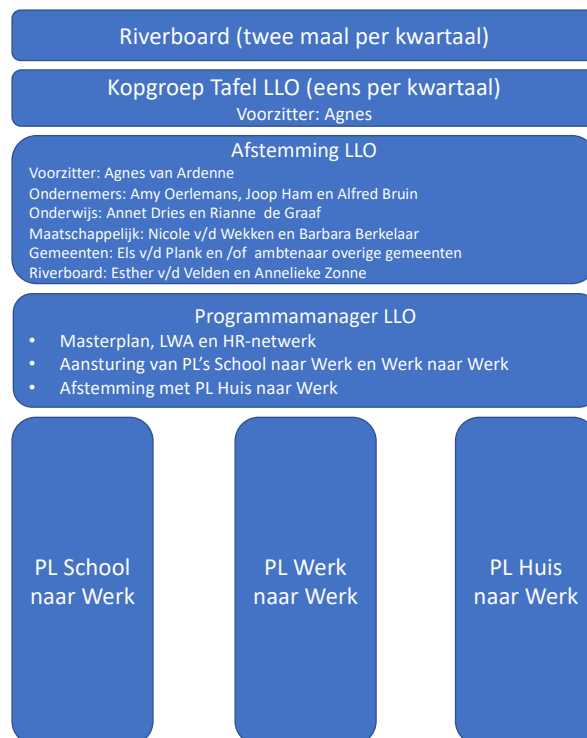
Riverboard (twee maal per kwartaal)

Kopgroep Tafel LLO (eens per kwartaal)
Voorzitter: Agnes

Afstemming LLO
Voorzitter: Agnes van Ardenne
Ondernemers: Amy Oerlemans, Joop Ham en Alfred Bruin
Onderwijs: Annet Dries en Rianne de Graaf
Maatschappelijk: Nicole v/d Wekken en Barbara Berkelaar
Gemeenten: Els v/d Plank en /of ambtenaar overige gemeenten
Riverboard: Esther v/d Velden en Annelieke Zonne

Programmamanager LLO
• Masterplan, LWA en HR-netwerk
• Aansturing van PL's School naar Werk en Werk naar Werk
• Afstemming met PL Huis naar Werk

PL School naar Werk

PL Werk naar Werk

PL Huis naar Werk